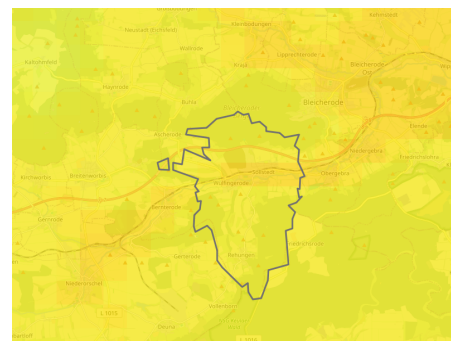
Neustadt (Eichsfeld)
Kaltohmfeld
Haynrode
Wallrode
Kleinbodungen
Lipprechterode
Friedn
Bleicherode
Breitenworbis
Kirchworbis
Gernrode
Leinefelde
Worbis
Bischofferode
Niedergebra
Obergebra
Elende
Sollstedt
Gerterode
Rehungen
Rüdigershagen
Wernrode
Kallmerode
Wallenborn
Deuna
Gerbershausen
Birkungen
L 1015